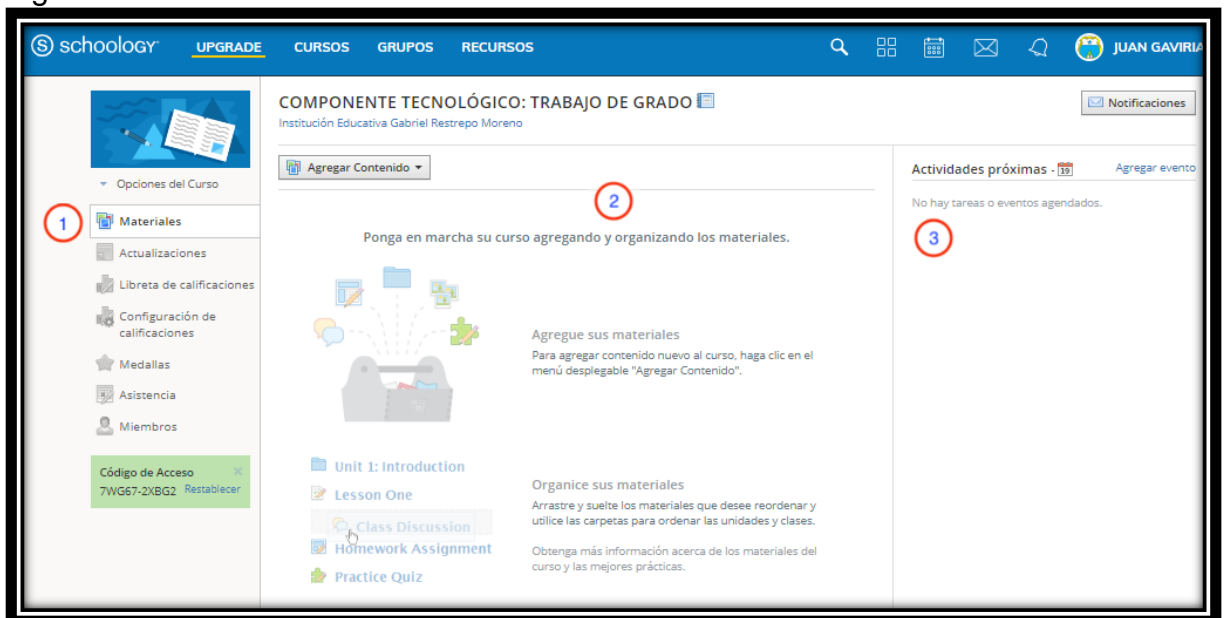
schoology UPGRADE CURSOS GRUPOS RECURSOS JUAN GAVIRIA

COMPONENTE TECNOLÓGICO: TRABAJO DE GRADO
Institución Educativa Gabriel Restrepo Moreno

Notificaciones

Opciones del Curso

1

Materiales
Actualizaciones
Libreta de calificaciones
Configuración de calificaciones
Medallas
Asistencia
Miembros

Código de Acceso
7WG67-2XBG2 Restablecer

Agregar Contenido

2

Ponga en marcha su curso agregando y organizando los materiales.

Agregue sus materiales
Para agregar contenido nuevo al curso, haga clic en el menú desplegable "Agregar Contenido".

Unit 1: Introduction
Lesson One
Class Discussion
Homework Assignment
Practice Quiz

Organice sus materiales
Arrastre y suelte los materiales que desee reordenar y utilice las carpetas para ordenar las unidades y clases.

Obtenga más información acerca de los materiales del curso y las mejores prácticas.

Actividades próximas · 19

Agregar evento

No hay tareas o eventos agendados.

3